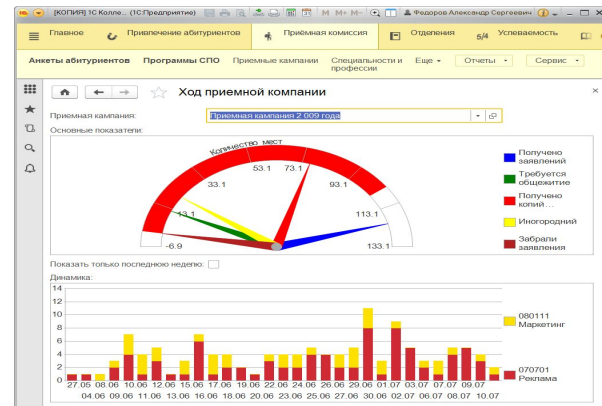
[КОПИЯ] 1С Колле... (1С:Предприятие) Федоров Александр Сергеевич

Главное Привлечение абитуриентов Приемная комиссия Отделения Успеваемость

Анкеты абитуриентов Программы СПО Приемные кампании Специальности и профессии Еще Отчеты Сервис

Ход приемной компании

Приемная кампания: Приемная кампания 2 009 года

Основные показатели:

Количество мест

53.1 73.1 33.1 93.1 13.1 113.1 -6.9 133.1

Получено заявлений

Требуется общежитие

Получено копий...

Иногородний

Забрали заявления

Показать только последнюю неделю:

Динамика:

14 12 10 8 6 4 2 0

27.05 04.06 08.06 09.06 10.06 11.06 12.06 13.06 15.06 16.06 17.06 18.06 19.06 20.06 22.06 23.06 24.06 25.06 26.06 27.06 29.06 30.06 01.07 02.07 03.07 06.07 07.07 08.07 09.07 11.07

080111 Маркетинг

070701 Реклама